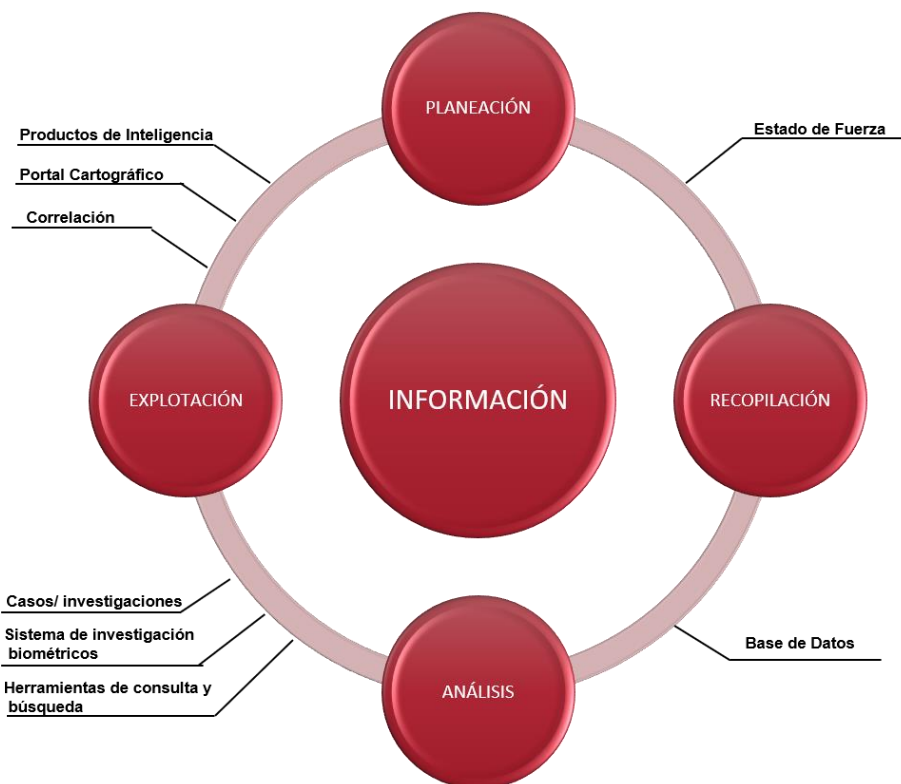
PLANEACIÓN

Productos de Inteligencia

Portal Cartográfico

Correlación

Estado de Fuerza

EXPLOTACIÓN

INFORMACIÓN

RECOPILACIÓN

Casos/ investigaciones

Sistema de investigación biométricos

Herramientas de consulta y búsqueda

Base de Datos

ANÁLISIS